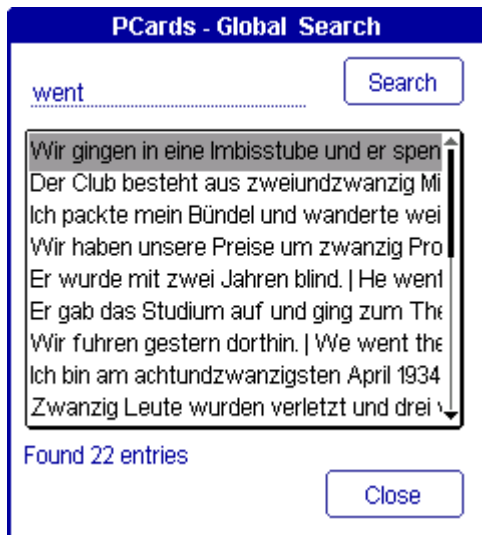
PCards - Global Search

went

Search

Wir gingen in eine Imbisstube und er spen
Der Club besteht aus zweiundzwanzig Mi
Ich packte mein Bündel und wanderte wei
Wir haben unsere Preise um zwanzig Pro
Er wurde mit zwei Jahren blind. | He went
Er gab das Studium auf und ging zum The
Wir fuhren gestern dorthin. | We went the
Ich bin am achtundzwanzigsten April 1934
Zwanzig Leute wurden verletzt und drei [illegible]

Found 22 entries

Close